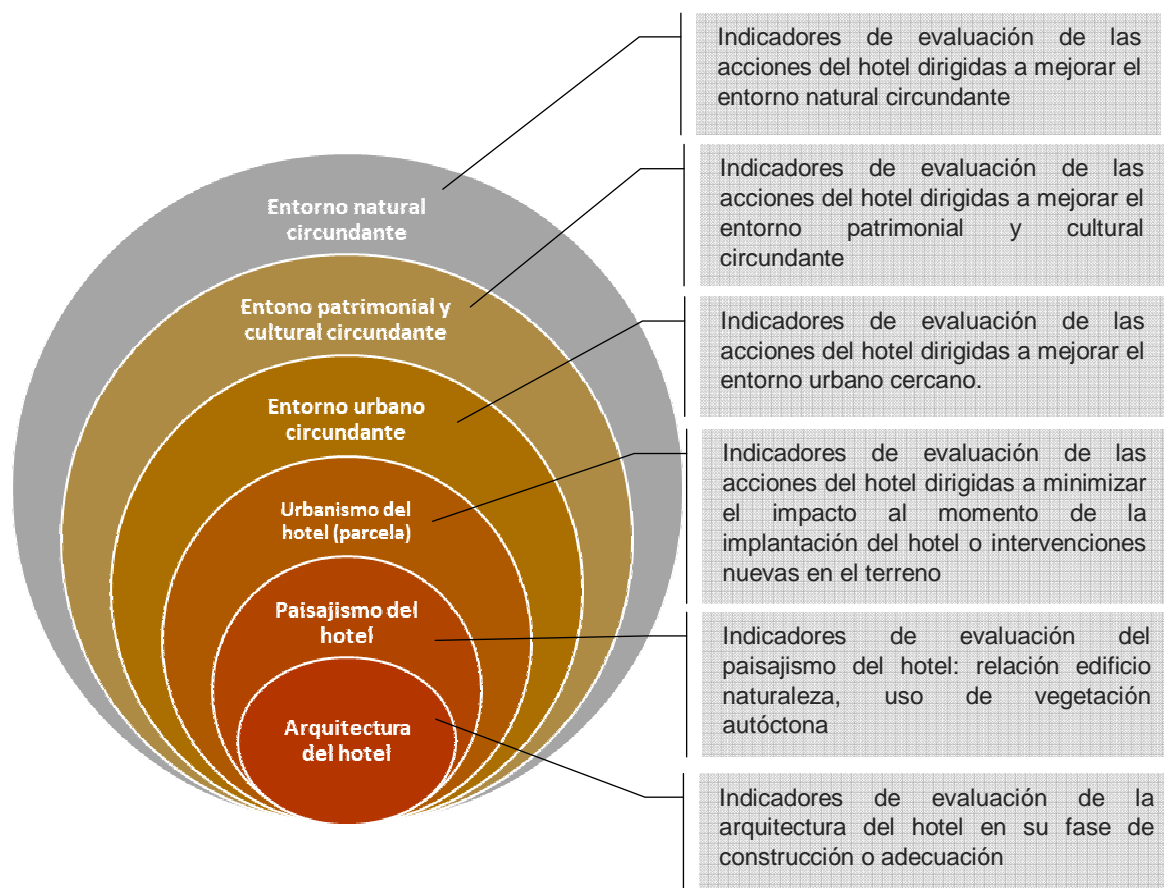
Entorno natural circundante

Entono patrimonial y cultural circundante

Entorno urbano circundante

Urbanismo del hotel (parcela)

Paisajismo del hotel

Arquitectura del hotel

Indicadores de evaluación de las acciones del hotel dirigidas a mejorar el entorno natural circundante

Indicadores de evaluación de las acciones del hotel dirigidas a mejorar el entorno patrimonial y cultural circundante

Indicadores de evaluación de las acciones del hotel dirigidas a mejorar el entorno urbano cercano.

Indicadores de evaluación de las acciones del hotel dirigidas a minimizar el impacto al momento de la implantación del hotel o intervenciones nuevas en el terreno

Indicadores de evaluación del paisajismo del hotel: relación edificio naturaleza, uso de vegetación autóctona

Indicadores de evaluación de la arquitectura del hotel en su fase de construcción o adecuación